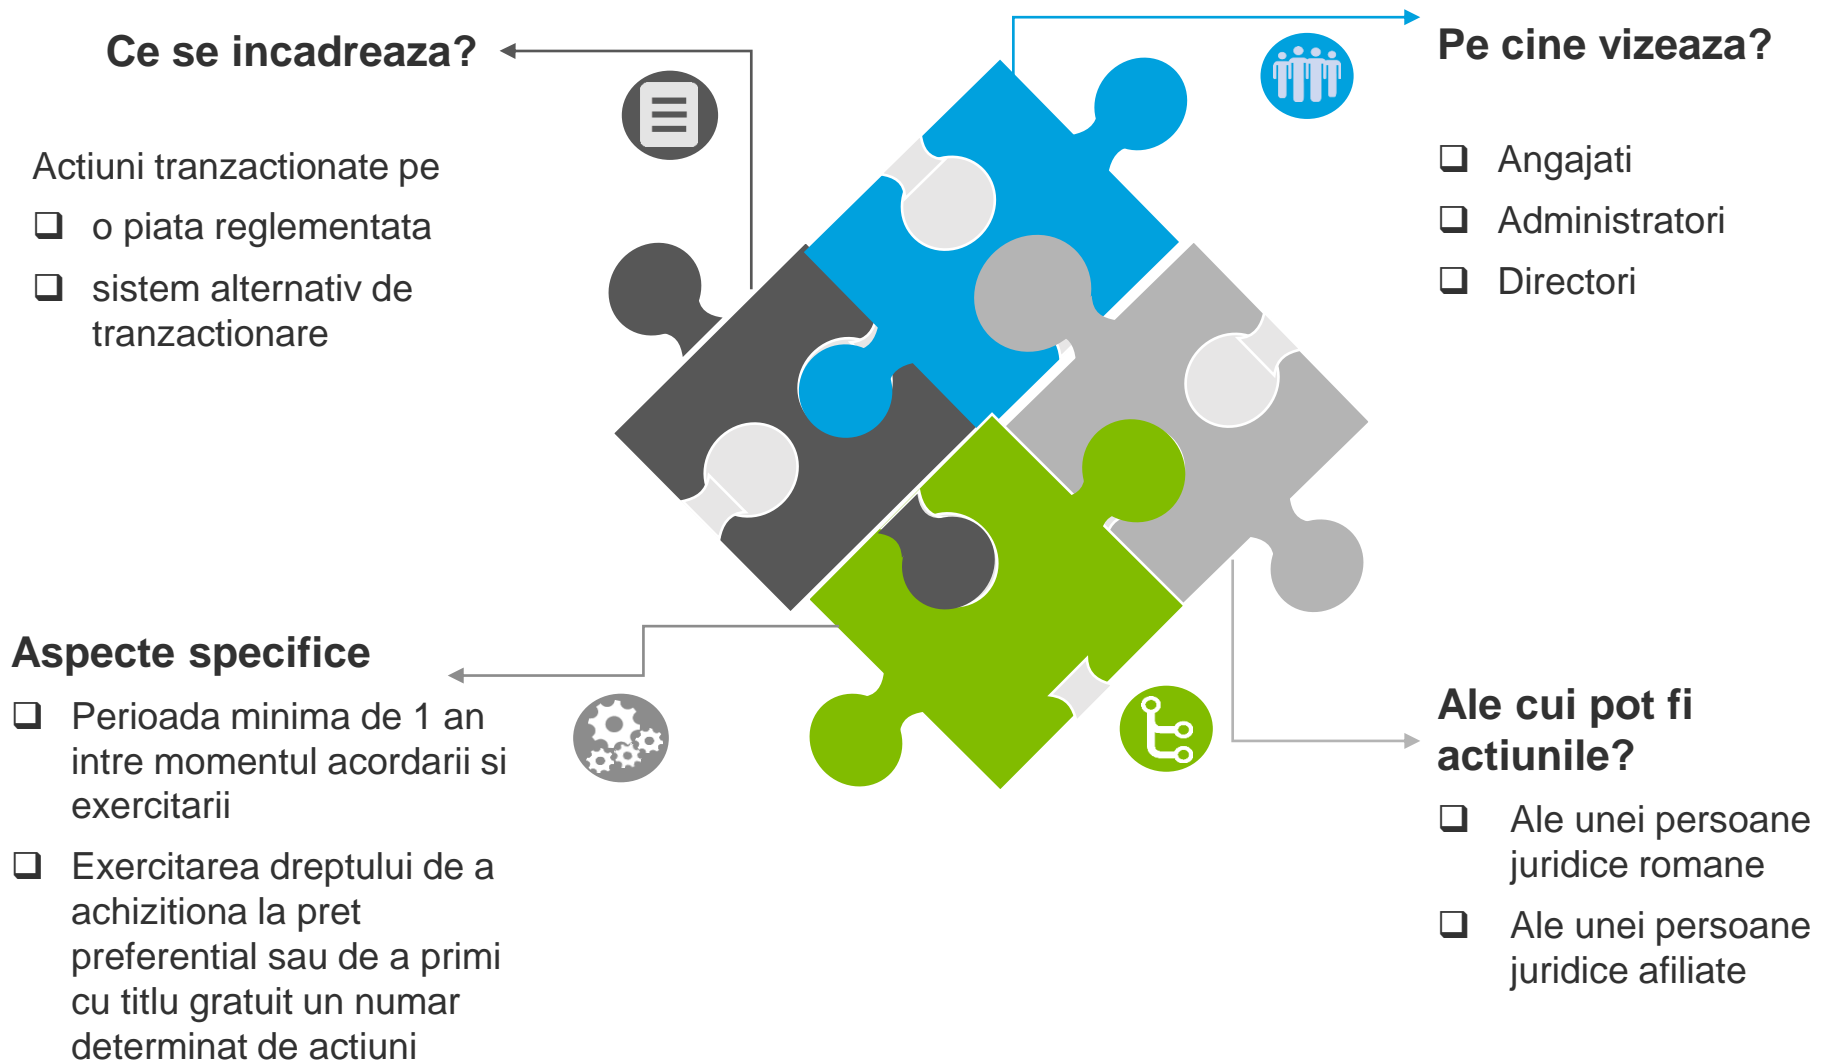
Ce se incadreaza?

Actiuni tranzactionate pe

❑ o piata reglementata

❑ sistem alternativ de tranzactionare

Pe cine vizeaza?

❑ Angajati

❑ Administratori

❑ Directori

Aspecte specifice

❑ Perioada minima de 1 an intre momentul acordarii si exercitarii

❑ Exercitarea dreptului de a achizitiona la pret preferential sau de a primi cu titlu gratuit un numar determinat de actiuni

Ale cui pot fi actiunile?

❑ Ale unei persoane juridice romane

❑ Ale unei persoane juridice afiliate